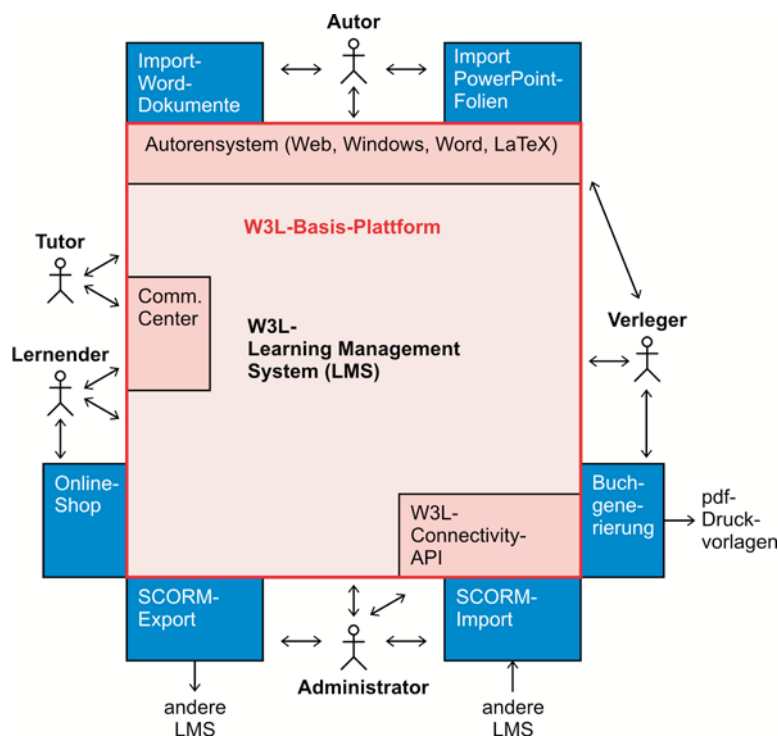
Autor

Import-Word-Dokumente

Import PowerPoint-Folien

Autorensystem (Web, Windows, Word, LaTeX)

W3L-Basis-Plattform

Tutor

Comm. Center

W3L-Learning Management System (LMS)

Verleger

Lernender

Online-Shop

W3L-Connectivity-API

Buchgenerierung

pdf-Druckvorlagen

SCORM-Export

SCORM-Import

Administrator

andere LMS

andere LMS